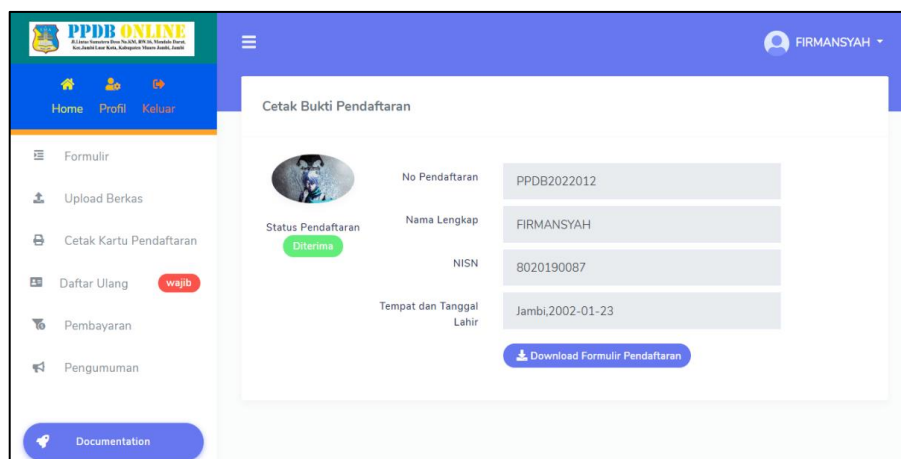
PPDB ONLINE
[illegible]

Home Profil Keluar

Formulir
Upload Berkas
Cetak Kartu Pendaftaran
Daftar Ulang wajib
Pembayaran
Pengumuman

Documentation

FIRMANSYAH

Cetak Bukti Pendaftaran

Status Pendaftaran
Diterima

| | |
|---|---|
| No Pendaftaran | PPDB2022012 |
| Nama Lengkap | FIRMANSYAH |
| NISN | 8020190087 |
| Tempat dan Tanggal Lahir | Jambi,2002-01-23 |

Download Formulir Pendaftaran